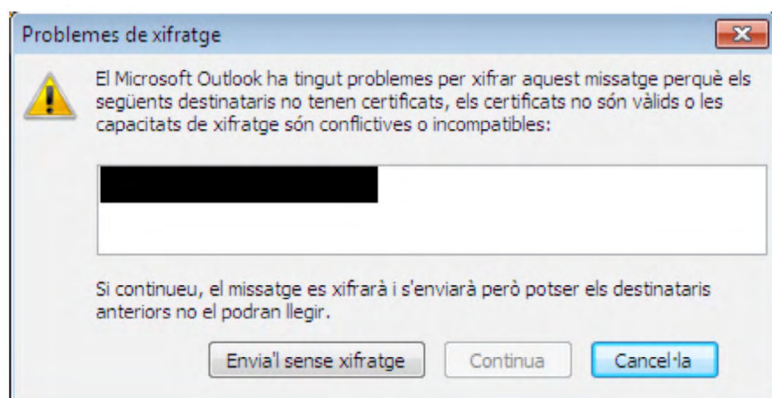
Problemes de xifratge

El Microsoft Outlook ha tingut problemes per xifrar aquest missatge perquè els següents destinataris no tenen certificats, els certificats no són vàlids o les capacitats de xifratge són conflictives o incompatibles:

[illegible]

Si continueu, el missatge es xifrarà i s'enviarà però potser els destinataris anteriors no el podran llegir.

Envia'l sense xifratge

Continua

Cancel·la